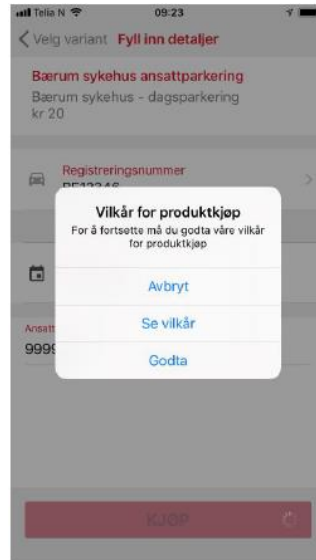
Telia N 09:23

Velg variant Fyll inn detaljer

Bærum sykehus ansattparkering
Bærum sykehus - dagsparkering
kr 20

Registreringsnummer
PE12346

Ansatt
9999

Vilkår for produktkjøp
For å fortsette må du godta våre vilkår for produktkjøp

Avbryt

Se vilkår

Godta

KJØP